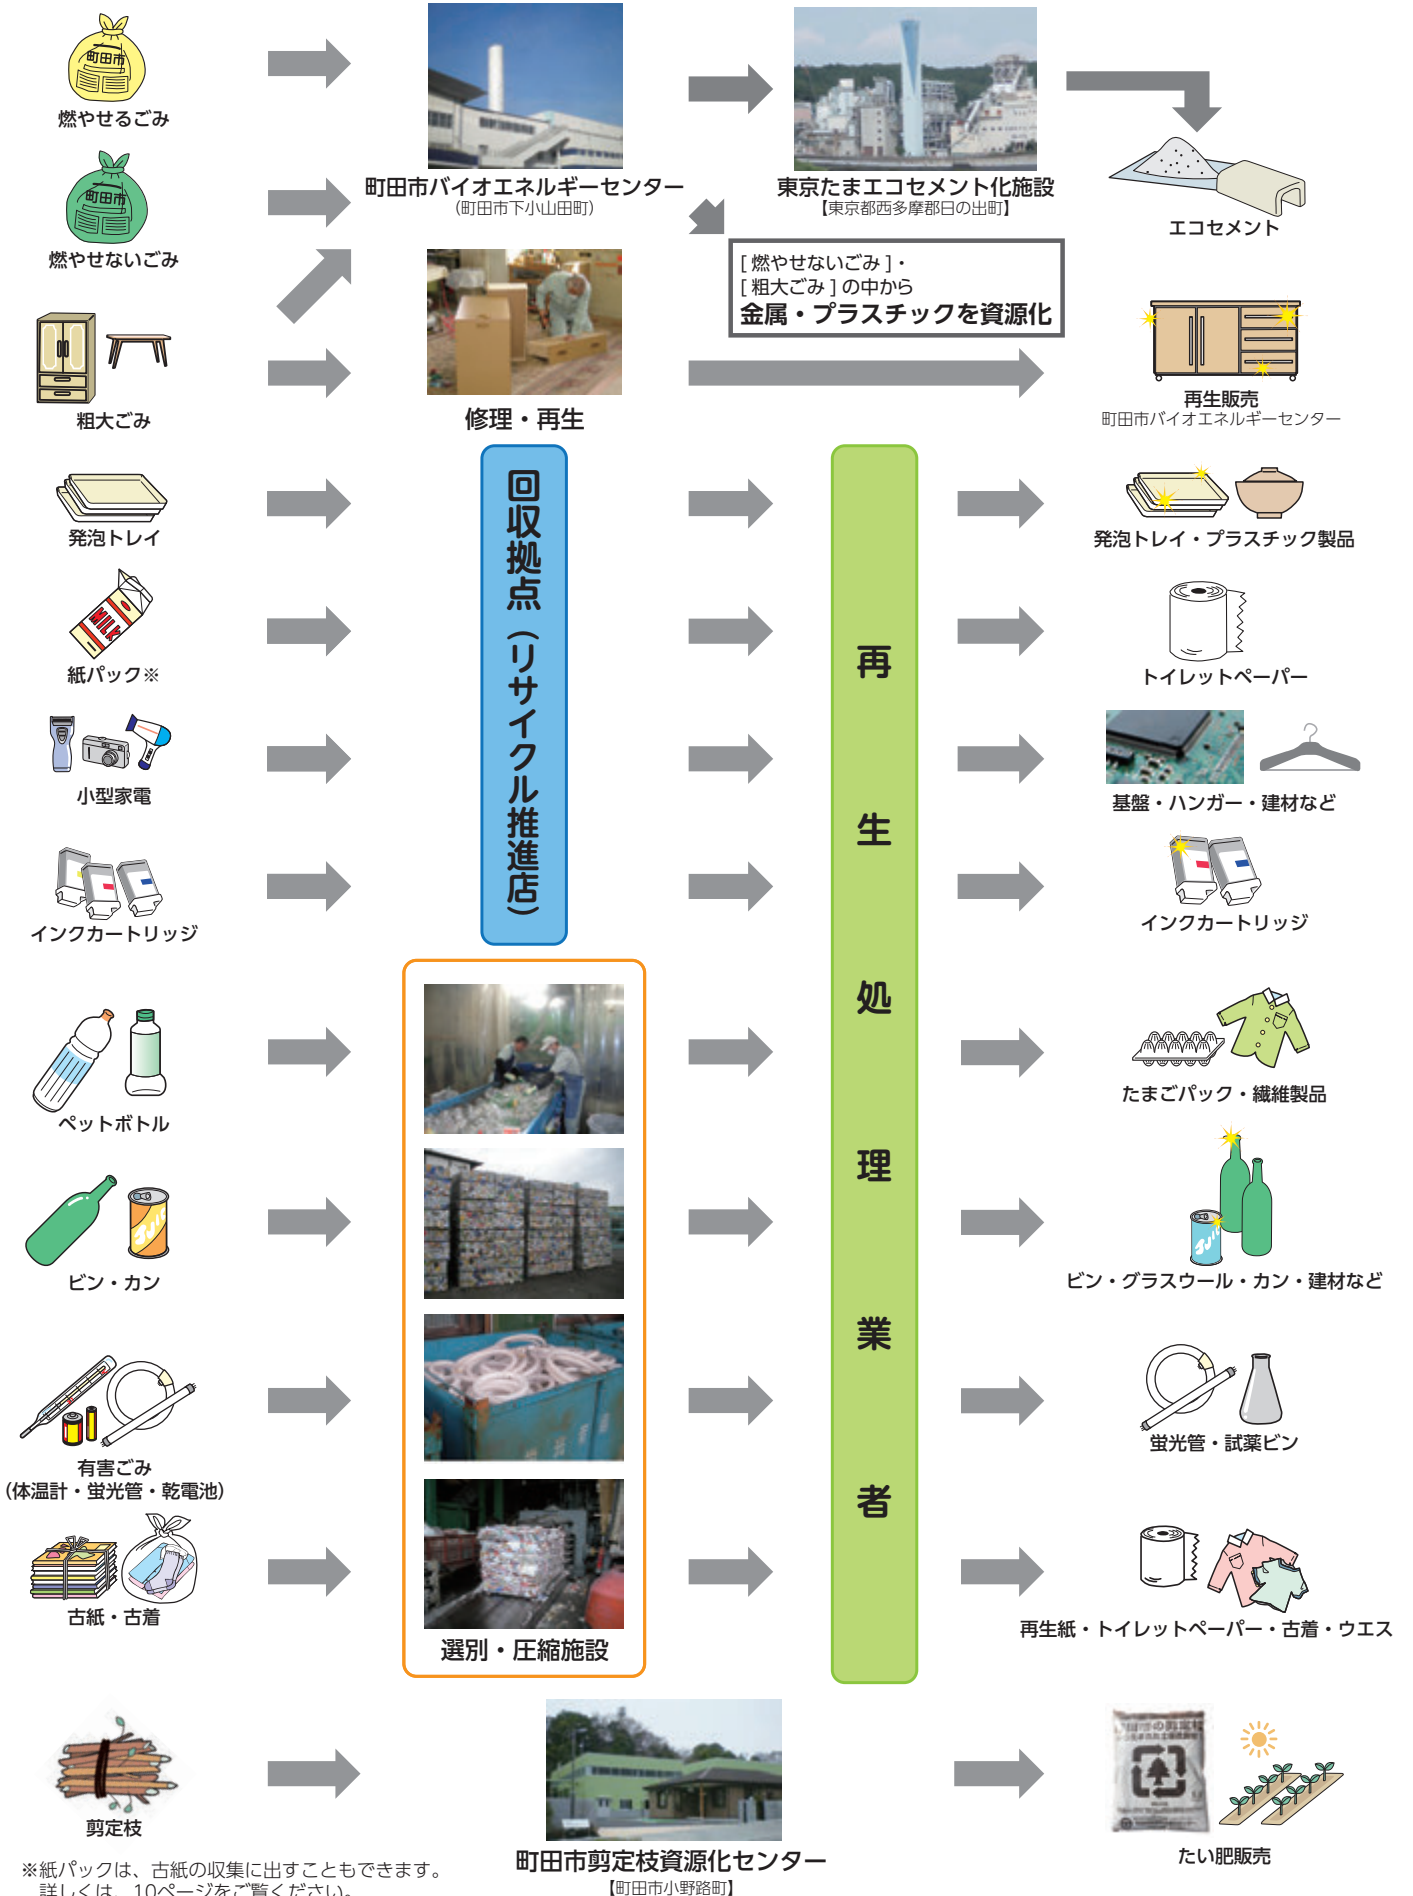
町田市

燃やせるごみ

町田市

燃やせないごみ

粗大ごみ

町田市バイオエネルギーセンター
（町田市下小山田町）

修理・再生

東京たまエコセメント化施設
【東京都西多摩郡日の出町】

エコセメント

［燃やせないごみ］・
［粗大ごみ］の中から
金属・プラスチックを資源化

再生販売
町田市バイオエネルギーセンター

発泡トレイ

紙パック※

小型家電

インクカートリッジ

回収拠点（リサイクル推進店）

再生処理業者

発泡トレイ・プラスチック製品

トイレットペーパー

基盤・ハンガー・建材など

インクカートリッジ

ペットボトル

ビン・カン

有害ごみ
（体温計・蛍光管・乾電池）

古紙・古着

選別・圧縮施設

たまごパック・繊維製品

ビン・グラスウール・カン・建材など

蛍光管・試薬ビン

再生紙・トイレットペーパー・古着・ウエス

剪定枝

町田市剪定枝資源化センター
【町田市小野路町】

たい肥販売

※紙パックは、古紙の収集に出すこともできます。
詳しくは、10ページをご覧ください。